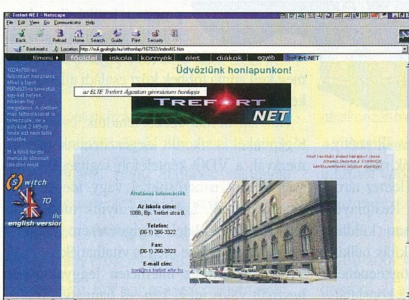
Trefort NET - Netscape

File Edit View Go Communicator Help

Back Forward Reload Home Search Guide Print Security

Bookmarks Location: http://sulinet.geocities.hu/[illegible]/index45.htm

főoldal iskola környék élet diákok egyéb Trefort-NET

Üdvözlünk honlapunkon!

az ELTE Trefort Ágoston gyakorló gimnázium honlapja

TREFORT NET

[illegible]

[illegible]

Switch TO the english version

Általános információk

Az iskola címe:
1088, Bp. Trefort utca 8.

Telefon:
(06-1) 266-3322

Fax:
(06-1) 266-3923

E-mail cím:
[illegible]